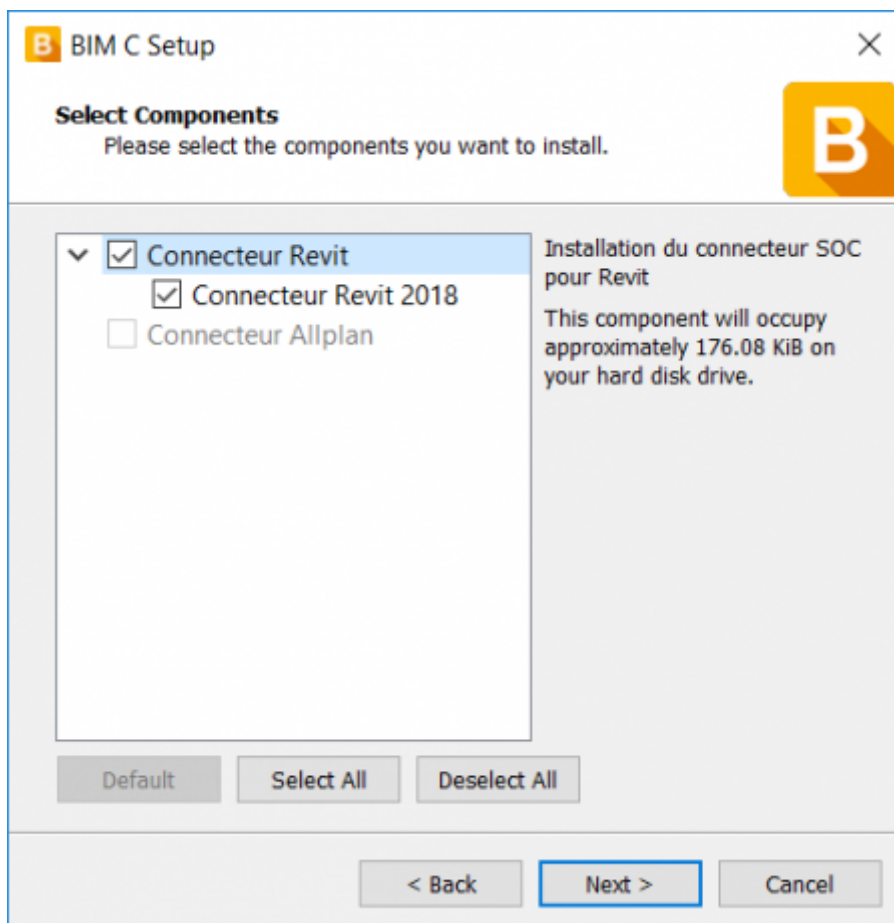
B BIM C Setup ×

Select Components
Please select the components you want to install.

B

Connecteur Revit
Connecteur Revit 2018
Connecteur Allplan

Installation du connecteur SOC pour Revit

This component will occupy approximately 176.08 KiB on your hard disk drive.

Default Select All Deselect All

< Back Next > Cancel